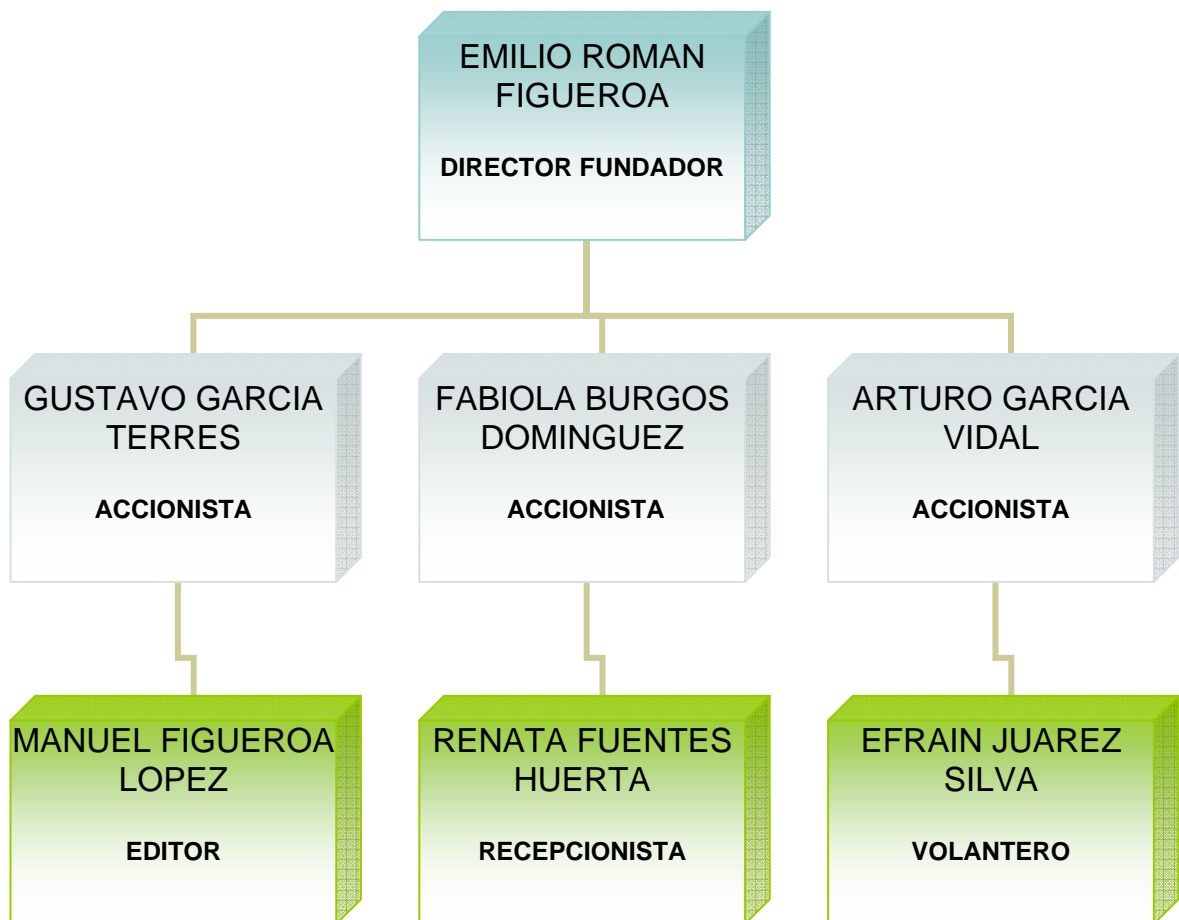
EMILIO ROMAN FIGUEROA

DIRECTOR FUNDADOR

GUSTAVO GARCIA TERRES

ACCIONISTA

FABIOLA BURGOS DOMINGUEZ

ACCIONISTA

ARTURO GARCIA VIDAL

ACCIONISTA

MANUEL FIGUEROA LOPEZ

EDITOR

RENATA FUENTES HUERTA

RECEPCIONISTA

EFRAIN JUAREZ SILVA

VOLANTERO